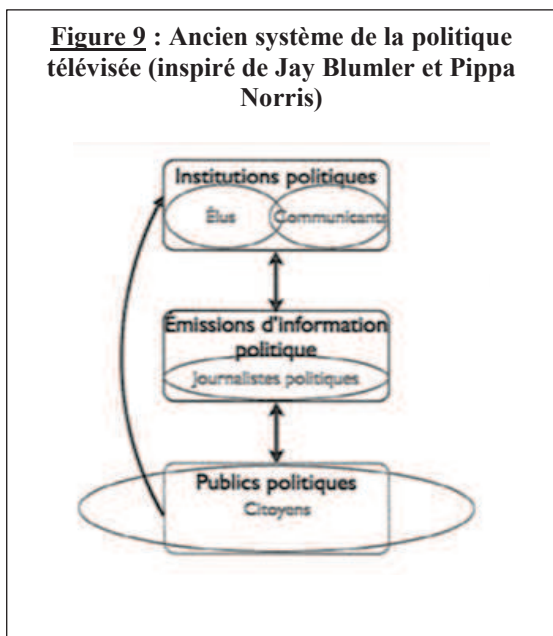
Figure 9 : Ancien système de la politique télévisée (inspiré de Jay Blumler et Pippa Norris)

Institutions politiques
Élus
Communicants

Émissions d'information politique
Journalistes politiques

Publics politiques
Citoyens